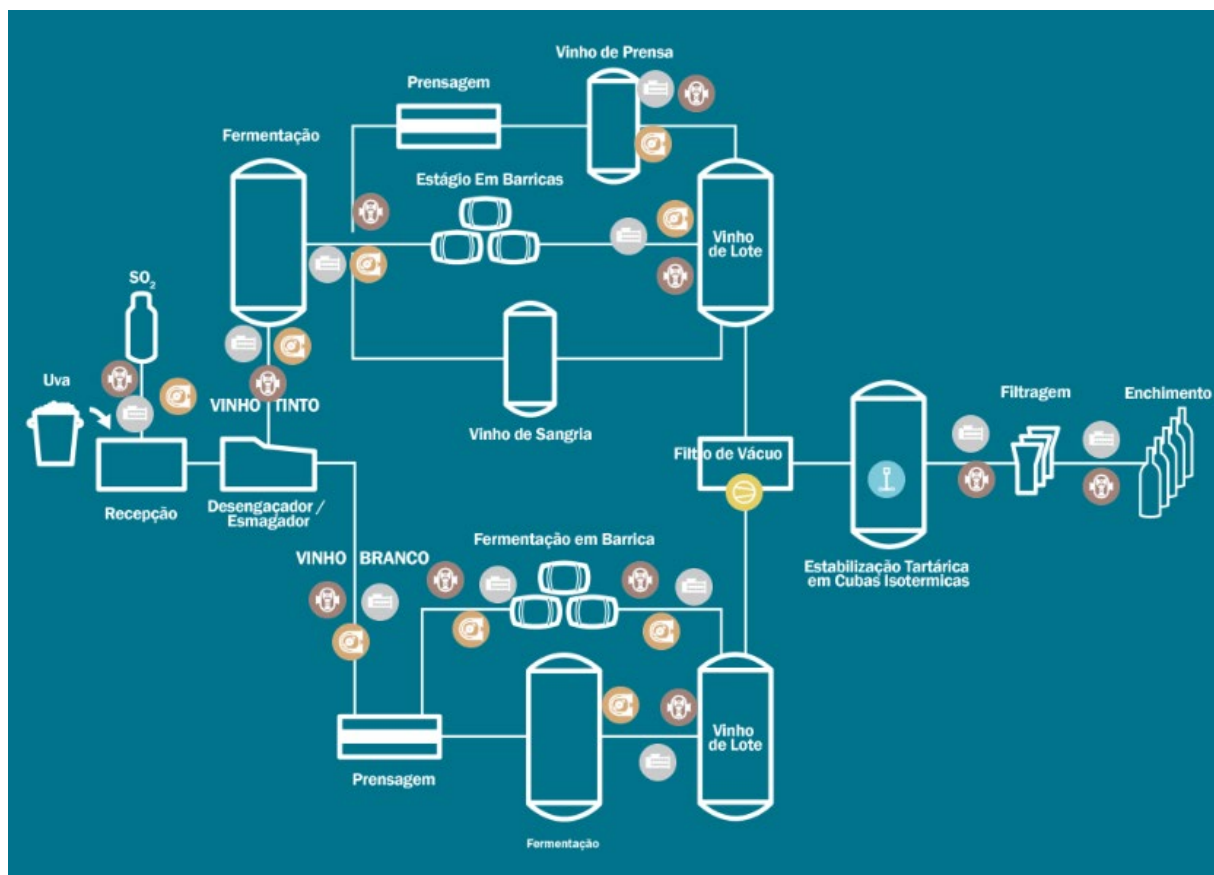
Vinho de Prensa

Prensagem

Fermentação

Estágio Em Barricas

Vinho de Lote

$SO_2$

Uva

VINHO TINTO

Vinho de Sangria

Filtragem

Enchimento

Filtro de Vácuo

Recepção

Desengaçador / Esmagador

VINHO BRANCO

Fermentação em Barrica

Estabilização Tartárica em Cubas Isotermicas

Vinho de Lote

Prensagem

Fermentação